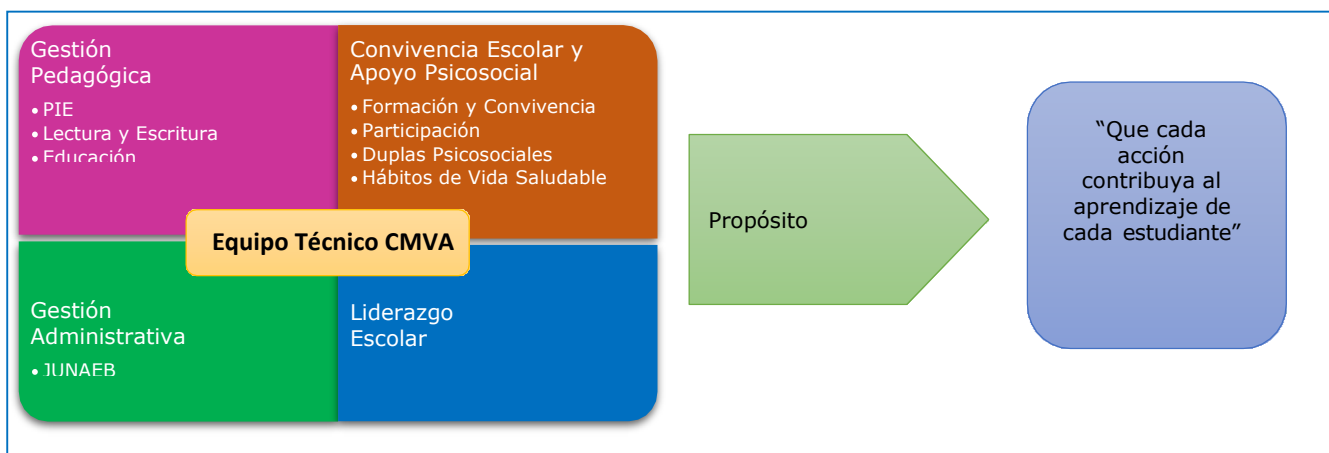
Gestión Pedagógica
• PIE
• Lectura y Escritura
• Educación

Convivencia Escolar y Apoyo Psicosocial
• Formación y Convivencia
• Participación
• Duplas Psicosociales
• Hábitos de Vida Saludable

Equipo Técnico CMVA

Gestión Administrativa
• JUNAEB

Liderazgo Escolar

Propósito

"Que cada acción contribuya al aprendizaje de cada estudiante"